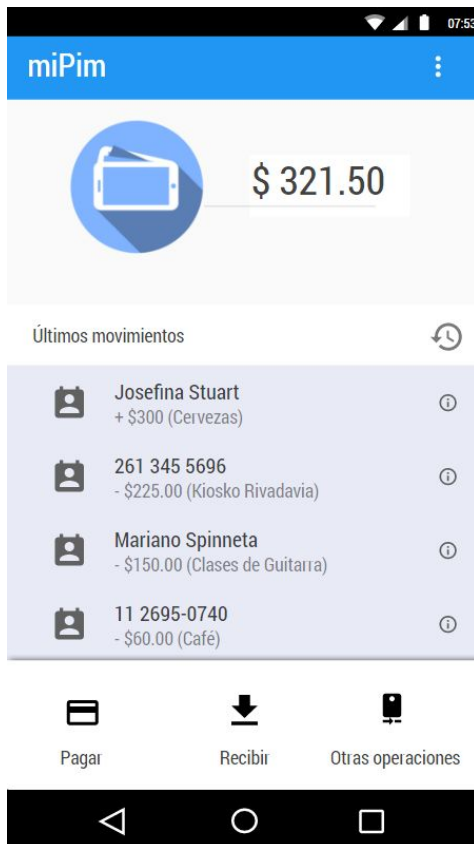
07:53

miPim

$ 321.50

Últimos movimientos

Josefina Stuart
+ $300 (Cervezas)

261 345 5696
- $225.00 (Kiosko Rivadavia)

Mariano Spinneta
- $150.00 (Clases de Guitarra)

11 2695-0740
- $60.00 (Café)

Pagar

Recibir

Otras operaciones